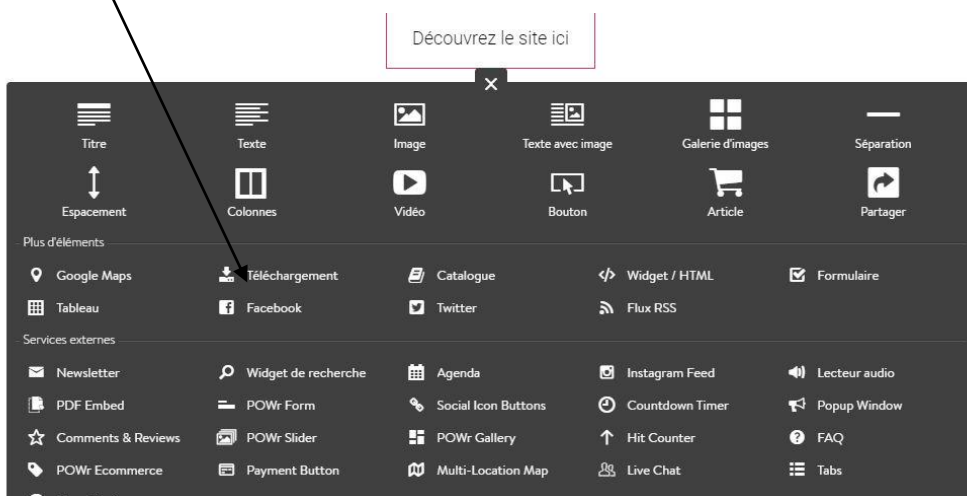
Découvrez le site ici

×

Titre
Texte
Image
Texte avec image
Galerie d'images
Séparation
Espacement
Colonnes
Vidéo
Bouton
Article
Partager

Plus d'éléments

Google Maps
Téléchargement
Catalogue
Widget / HTML
Formulaire
Tableau
Facebook
Twitter
Flux RSS

Services externes

Newsletter
Widget de recherche
Agenda
Instagram Feed
Lecteur audio
PDF Embed
POWr Form
Social Icon Buttons
Countdown Timer
Popup Window
Comments & Reviews
POWr Slider
POWr Gallery
Hit Counter
FAQ
POWr Ecommerce
Payment Button
Multi-Location Map
Live Chat
Tabs